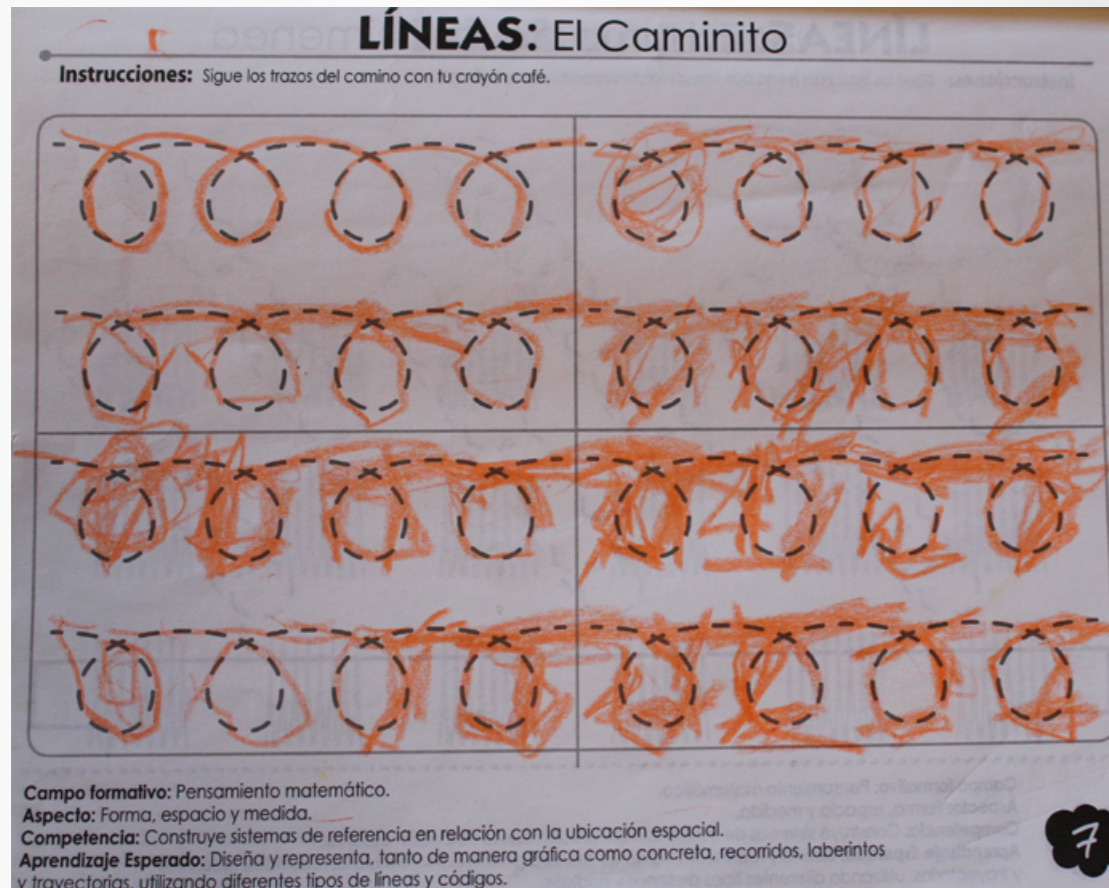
LÍNEAS: El Caminito

Instrucciones: Sigue los trazos del camino con tu crayón café.

Campo formativo: Pensamiento matemático.
Aspecto: Forma, espacio y medida.
Competencia: Construye sistemas de referencia en relación con la ubicación espacial.
Aprendizaje Esperado: Diseña y representa, tanto de manera gráfica como concreta, recorridos, laberintos y trayectorias, utilizando diferentes tipos de líneas y códigos.

7